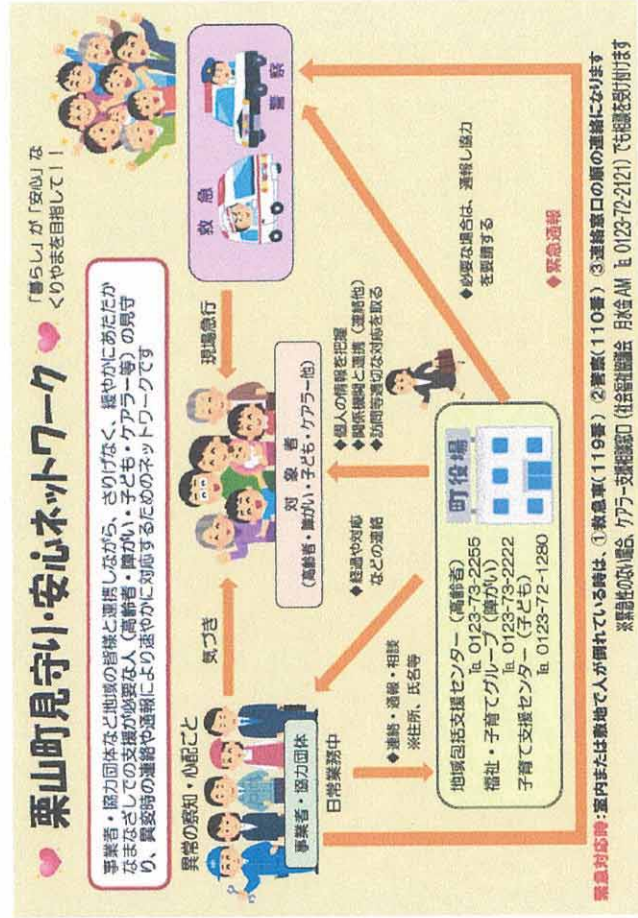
栗山町見守り・安心ネットワーク

「暮らし」が「安心」なくりやまを目指して！！

事業者・協力団体など地域の皆様と連携しながら、さりげなく、緩やかにあたたかなまなざしでの支援が必要な人（高齢者・障がい・子ども・ケアラー等）の見守り、異変時の連絡や通報により速やかに対応するためのネットワークです

異常の察知・心配ごと

事業者・協力団体

日常業務中

気づき

◆連絡・通報・相談
※住所、氏名等

地域包括支援センター（高齢者）℡ 0123-73-2255
福祉・子育てグループ（障がい）℡ 0123-73-2222
子育て支援センター（子ども）℡ 0123-72-1280

◆経過や対応などの連絡

対象者
（高齢者・障がい・子ども・ケアラー他）

現場急行

◆個人の情報を把握
◆関係機関と連携（連絡他）
◆訪問等適切な対応を取る

町役場

◆必要な場合は、連絡し協力を要請する

救急　警察

◆緊急通報

緊急対応時：室内または敷地で人が倒れている時は、①救急車（119番）②警察（110番）③連絡窓口の順の連絡になります
※緊急性の低い場合、ケアラー支援相談窓口（社会福祉協議会　月火金AM ℡ 0123-72-2121）でも相談を受け付けます